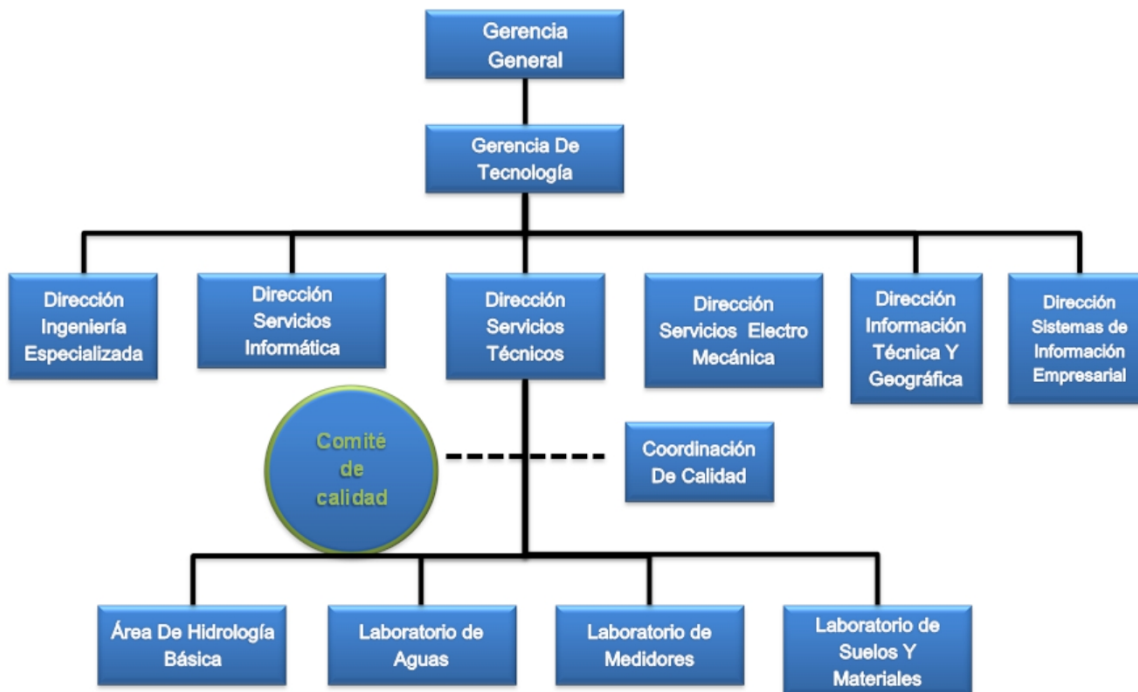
Gerencia General

Gerencia De Tecnología

Dirección Ingeniería Especializada

Dirección Servicios Informática

Dirección Servicios Técnicos

Dirección Servicios Electro Mecánica

Dirección Información Técnica Y Geográfica

Dirección Sistemas de Información Empresarial

Comité de calidad

Coordinación De Calidad

Área De Hidrología Básica

Laboratorio de Aguas

Laboratorio de Medidores

Laboratorio de Suelos Y Materiales